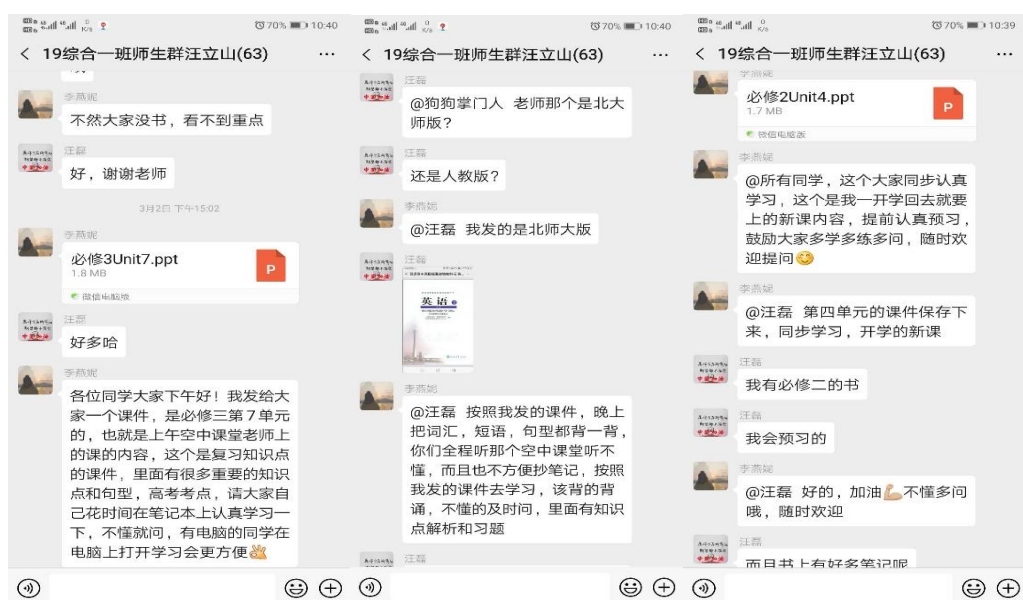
70% 10:40

< 19综合一班师生群汪立山(63) ···

李燕妮
不然大家没书，看不到重点

汪磊
好，谢谢老师

3月2日 下午15:02

李燕妮
必修3Unit7.ppt
1.8 MB
微信电脑版

汪磊
好多哈

李燕妮
各位同学大家下午好！我发给大家一个课件，是必修三第７单元的，也就是上午空中课堂老师上的课的内容，这个是复习知识点的课件，里面有很多重要的知识点和句型，高考考点，请大家自己花时间在笔记本上认真学习一下，不懂就问，有电脑的同学在电脑上打开学习会更方便👌

70% 10:40

< 19综合一班师生群汪立山(63) ···

汪磊
@狗狗掌门人 老师那个是北大师版？

汪磊
还是人教版？

李燕妮
@汪磊 我发的是北师大版

汪磊
英语

李燕妮
@汪磊 按照我发的课件，晚上把词汇，短语，句型都背一背，你们全程听那个空中课堂听不懂，而且也不方便抄笔记，按照我发的课件去学习，该背的背诵，不懂的及时问，里面有知识点解析和习题

汪磊

70% 10:39

< 19综合一班师生群汪立山(63) ···

李燕妮
必修2Unit4.ppt
1.7 MB
微信电脑版

李燕妮
@所有同学，这个大家同步认真学习，这个是我一开学回去就要上的新课内容，提前认真预习，鼓励大家多学多练多问，随时欢迎提问😊

李燕妮
@汪磊 第四单元的课件保存下来，同步学习，开学的新课

汪磊
我有必修二的书

汪磊
我会预习的

李燕妮
@汪磊 好的，加油💪不懂多问哦，随时欢迎

汪磊
而且书上有好多笔记呢